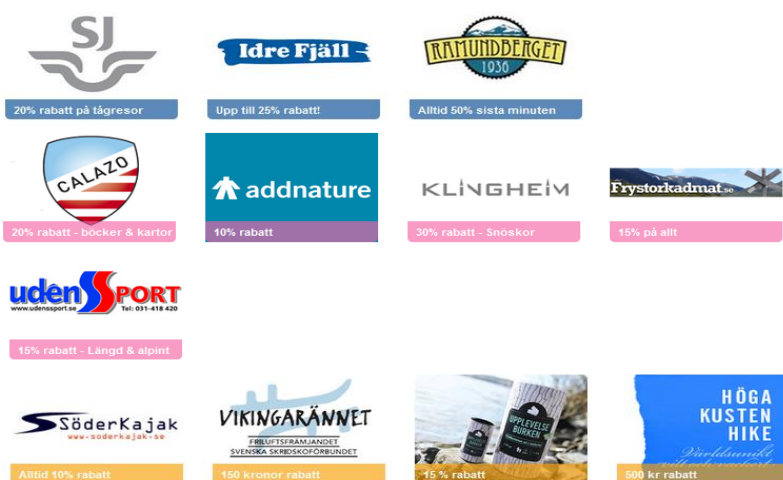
SJ
20% rabatt på tågresor

Idre Fjäll
Upp till 25% rabatt!

RAMUNDBERGET
1956
Alltid 50% sista minuten

CALAZO
20% rabatt - böcker & kartor

addnature
10% rabatt

KLINGHEIM
30% rabatt - Snöskor

Frystorkadmat.se
15% på allt

udenSSPORT
www.udenssport.se Tel: 031-418 420
15% rabatt - Längd & alpint

SöderKajak
www.soderkajak.se
Alltid 10% rabatt

VIKINGARÄNNET
FRILUFTSFRÄMJANDET
SVENSKA SKRIDSKOFÖRBUNDET
150 kronor rabatt

UPPLEVELSE BURKEN
15 % rabatt

HÖGA KUSTEN HIKE
Världsarvet
500 kr rabatt